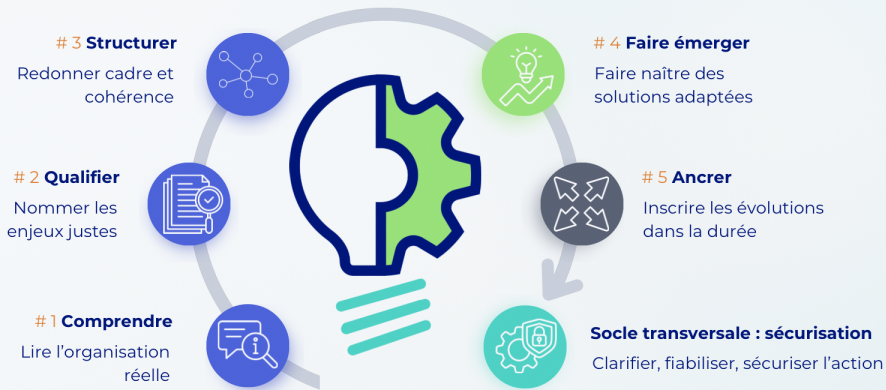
# 3 Structurer
Redonner cadre et cohérence

# 4 Faire émerger
Faire naître des solutions adaptées

# 2 Qualifier
Nommer les enjeux justes

# 5 Ancrer
Inscrire les évolutions dans la durée

# 1 Comprendre
Lire l'organisation réelle

Socle transversale : sécurisation
Clarifier, fiabiliser, sécuriser l'action